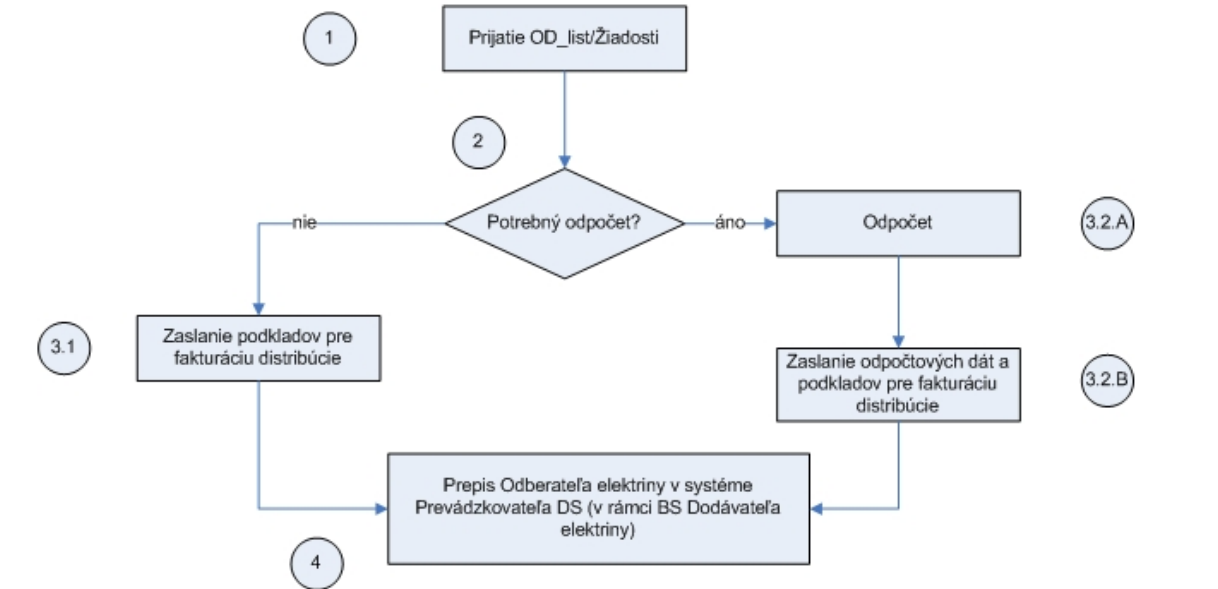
1

Prijatie OD_list/Žiadosti

2

Potrebný odpočet?

nie

áno

Odpočet

3.2.A

3.1

Zaslanie podkladov pre fakturáciu distribúcie

Zaslanie odpočtových dát a podkladov pre fakturáciu distribúcie

3.2.B

Prepis Odberateľa elektriny v systéme Prevádzkovateľa DS (v rámci BS Dodávateľa elektriny)

4